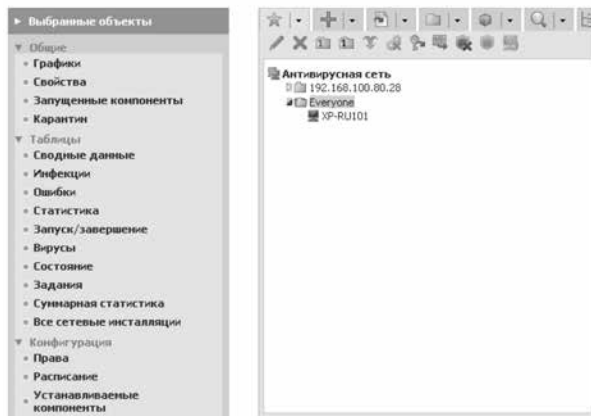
▸ Выбранные объекты

▾ Общие
- Графики
- Свойства
- Запущенные компоненты
- Карантин

▾ Таблицы
- Сводные данные
- Инфекции
- Ошибки
- Статистика
- Запуск/завершение
- Вирусы
- Состояние
- Задания
- Суммарная статистика
- Все сетевые инсталляции

▾ Конфигурация
- Права
- Расписание
- Устанавливаемые компоненты

Антивирусная сеть
192.168.100.80.28
Everyone
XP-RU101